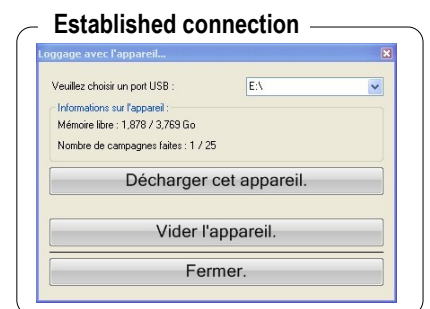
Established connection

Loggage avec l'appareil...

Veuillez choisir un port USB :

E:\

Informations sur l'appareil :

Mémoire libre : 1,878 / 3,769 Go

Nombre de campagnes faites : 1 / 25

Décharger cet appareil.

Vider l'appareil.

Fermer.